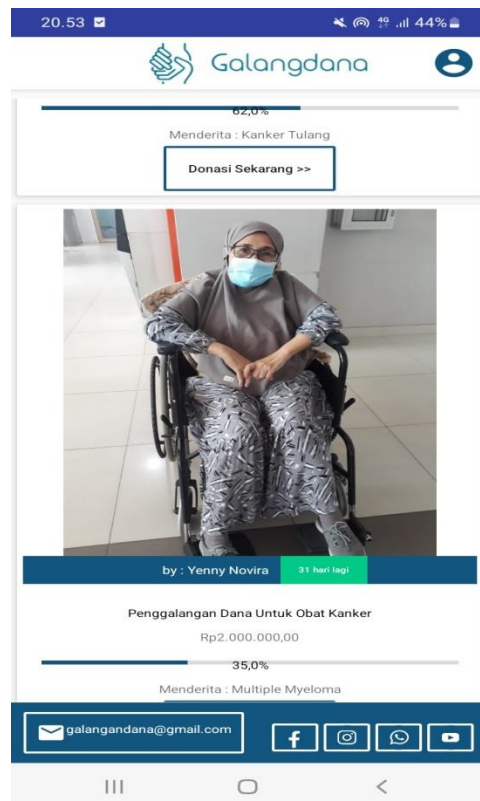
20.53

44%

Galangdana

62,0%

Menderita : Kanker Tulang

Donasi Sekarang >>

by : Yenny Novira

31 hari lagi

Penggalangan Dana Untuk Obat Kanker

Rp2.000.000,00

35,0%

Menderita : Multiple Myeloma

galangandana@gmail.com